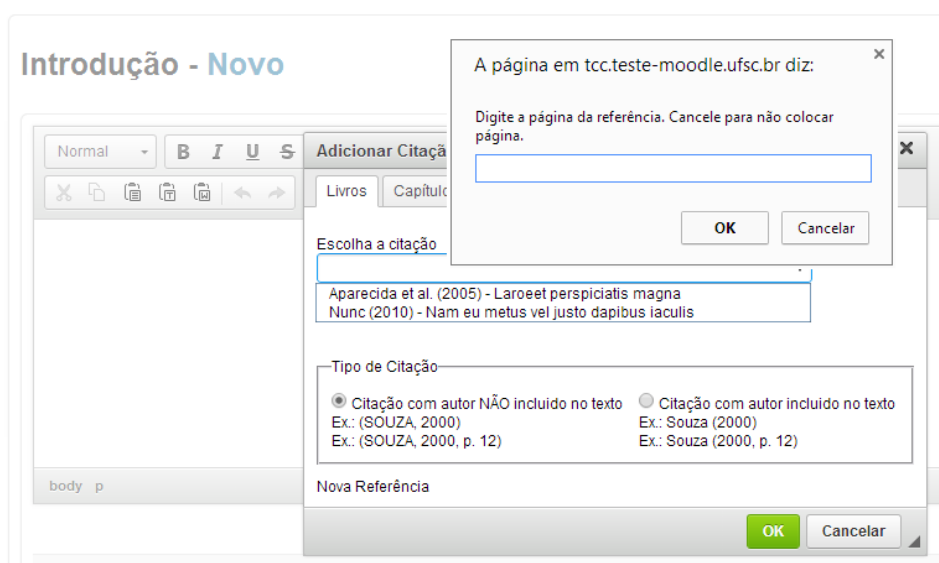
Introdução - Novo

Normal B I U S

Adicionar Citaçã

Livros Capítulo

Escolha a citação

Aparecida et al. (2005) - Laroeet perspiciatis magna
Nunc (2010) - Nam eu metus vel justo dapibus iaculis

Tipo de Citação

Citação com autor NÃO incluido no texto
Ex.: (SOUZA, 2000)
Ex.: (SOUZA, 2000, p. 12)

Citação com autor incluido no texto
Ex.: Souza (2000)
Ex.: Souza (2000, p. 12)

Nova Referência

body p

OK Cancelar

A página em tcc.teste-moodle.ufsc.br diz:

Digite a página da referência. Cancele para não colocar página.

OK Cancelar